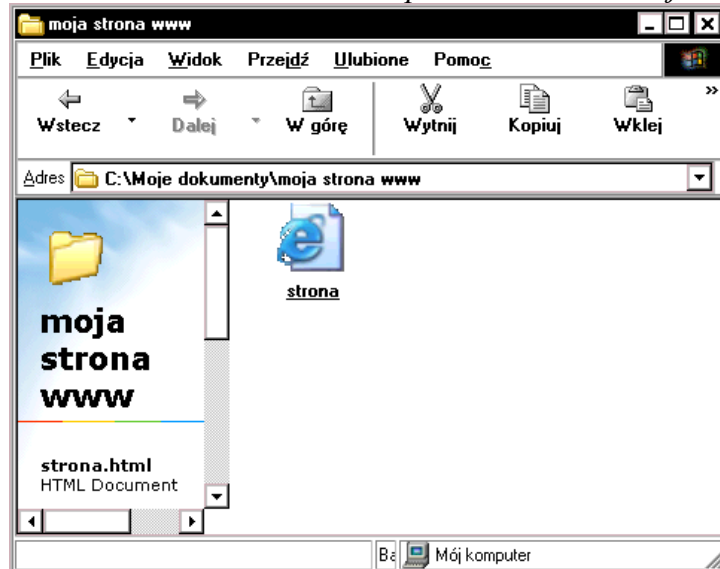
moja strona www

Plik Edycja Widok Przejdź Ulubione Pomoc

Wstecz Dalej W górę Wytnij Kopiuj Wklej

Adres C:\Moje dokumenty\moja strona www

moja strona www

strona.html
HTML Document

strona

Ba Mój komputer